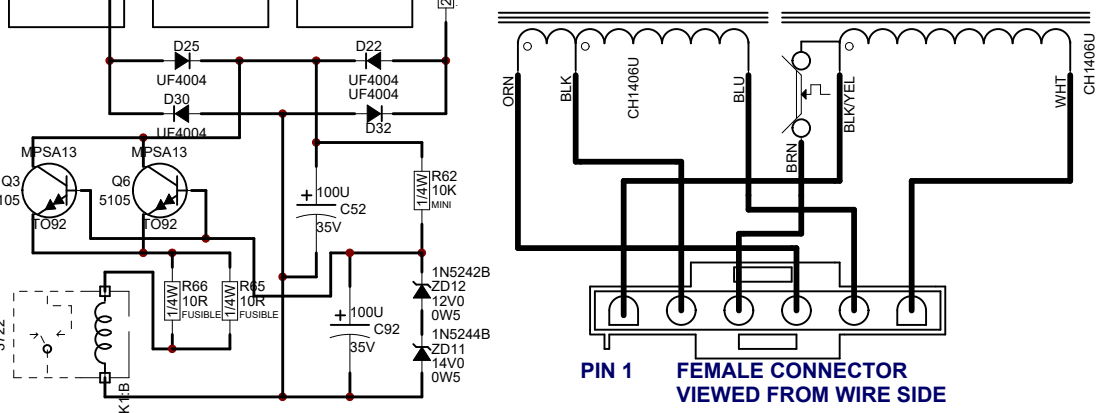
D25
UF4004
D22
UF4004
UF4004
D30
D32
UF4004
MPSA13
Q3
105
TO92
MPSA13
Q6
5105
TO92
R62
10K
MINI
1/4W
+ 100U
C52
35V
R66
10R
FUSIBLE
1/4W
R65
10R
FUSIBLE
1/4W
+ 100U
C92
35V
1N5242B
ZD12
12V0
0W5
1N5244B
ZD11
14V0
0W5
K1:B
J/22
ORN
BLK
CH1406U
BLU
BRN
BLK/YEL
WHT
CH1406U
PIN 1
FEMALE CONNECTOR
VIEWED FROM WIRE SIDE